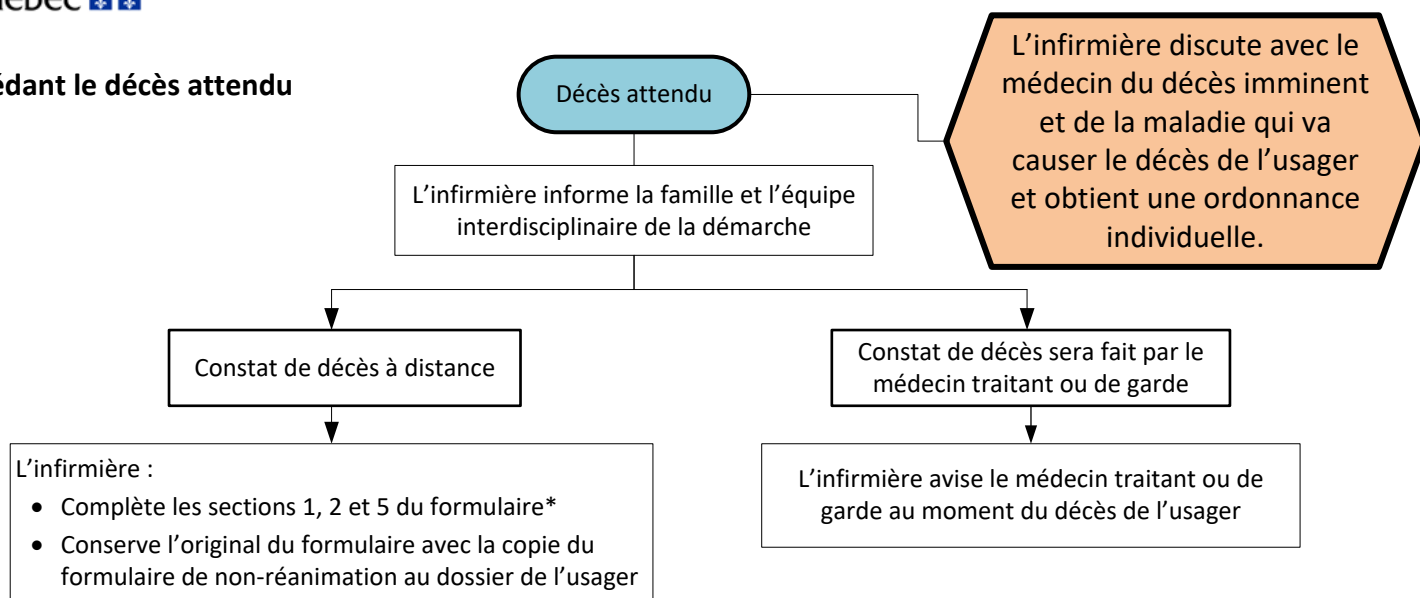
uébec

édant le décès attendu

Décès attendu

L'infirmière discute avec le médecin du décès imminent et de la maladie qui va causer le décès de l'usager et obtient une ordonnance individuelle.

L'infirmière informe la famille et l'équipe interdisciplinaire de la démarche

Constat de décès à distance

Constat de décès sera fait par le médecin traitant ou de garde

L'infirmière :
- Complète les sections 1, 2 et 5 du formulaire*
- Conserve l'original du formulaire avec la copie du formulaire de non-réanimation au dossier de l'usager

L'infirmière avise le médecin traitant ou de garde au moment du décès de l'usager